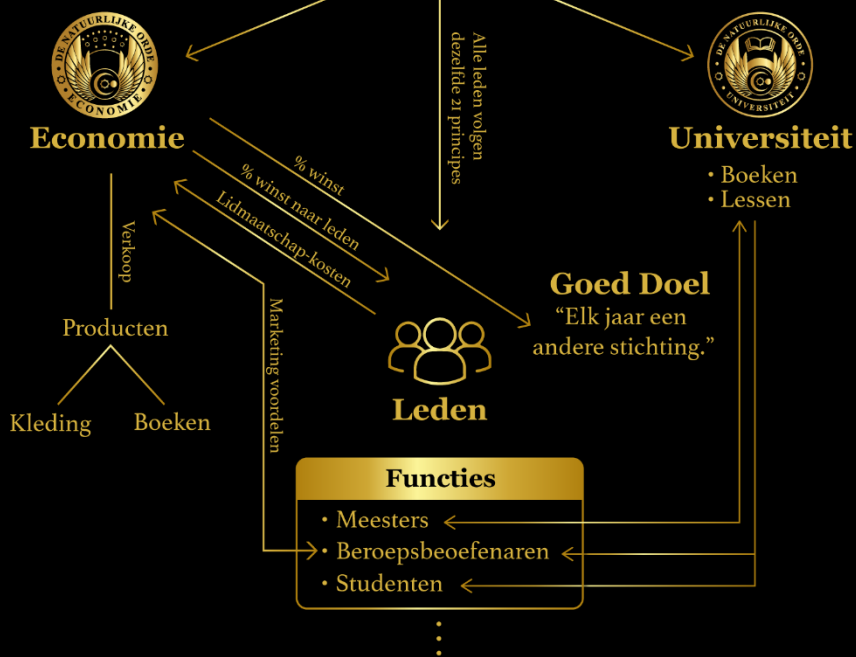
DE NATUURLIJKE ORDE
ECONOMIE

Economie

Alle leden volgen dezelfde 21 principes

DE NATUURLIJKE ORDE
UNIVERSITEIT

Universiteit
• Boeken
• Lessen

% winst
% winst naar leden
Lidmaatschap-kosten

Verkoop

Producten

Kleding
Boeken

Marketing voordelen

Goed Doel
“Elk jaar een andere stichting.”

Leden

Functies
• Meesters
• Beroepsbeoefenaren
• Studenten